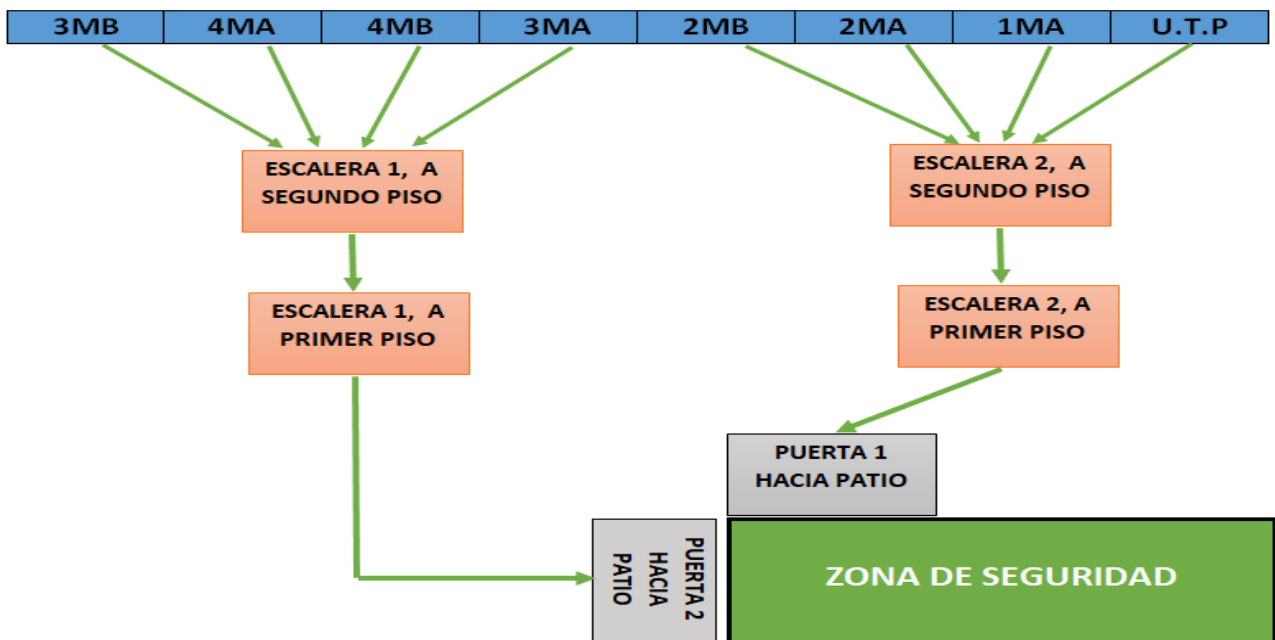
| 3MB | 4MA | 4MB | 3MA | 2MB | 2MA | 1MA | U.T.P |
|---|---|---|---|---|---|---|---|

ESCALERA 1, A SEGUNDO PISO

ESCALERA 2, A SEGUNDO PISO

ESCALERA 1, A PRIMER PISO

ESCALERA 2, A PRIMER PISO

PUERTA 1 HACIA PATIO

PUERTA 2 HACIA PATIO

ZONA DE SEGURIDAD